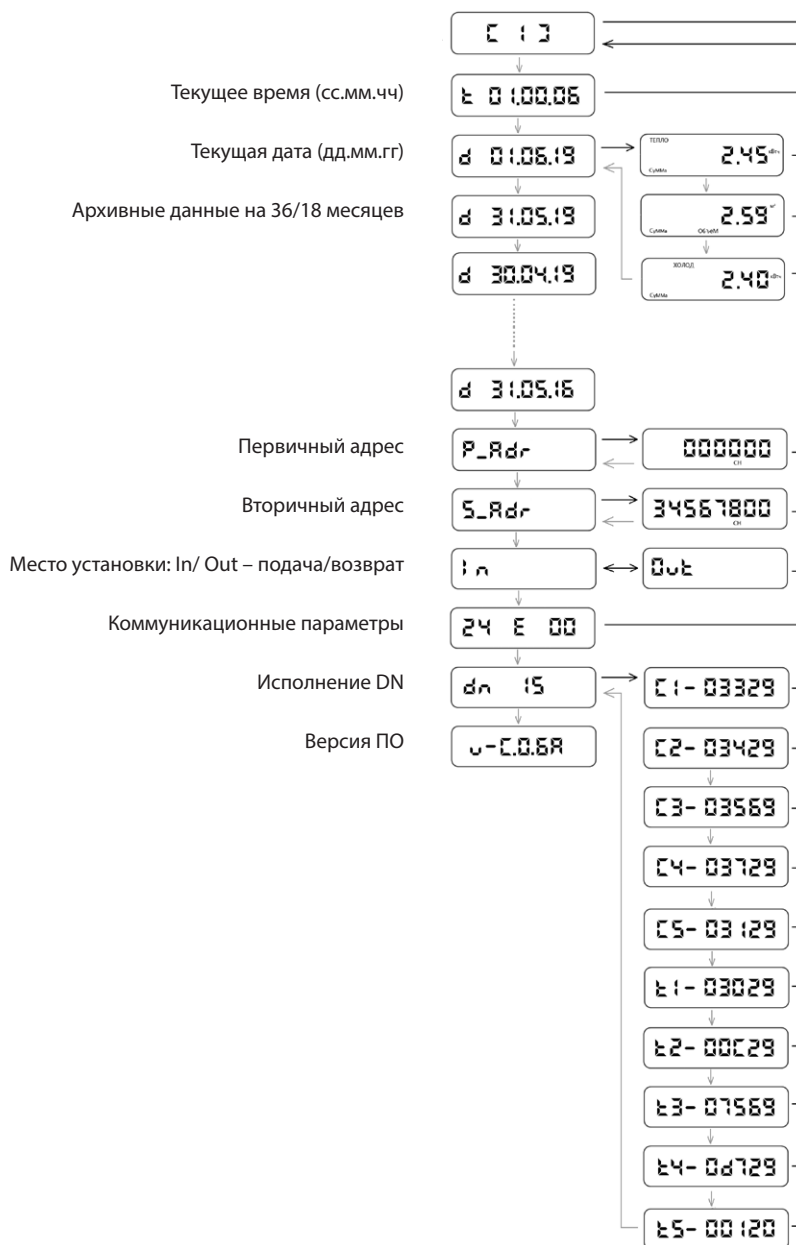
[ 1 ]

Текущее время (сс.мм.чч)
t 01.00.06

Текущая дата (дд.мм.гг)
d 01.06.19

ТЕПЛО
2.45
СУММА

2.59
СУММА ОБЪЕМ

ХОЛОД
2.40
СУММА

Архивные данные на 36/18 месяцев
d 31.05.19
d 30.04.19
d 31.05.16

Первичный адрес
P_Adr
000000

Вторичный адрес
S_Adr
34567800

Место установки: In/ Out – подача/возврат
In
Out

Коммуникационные параметры
24 E 00

Исполнение DN
dn 15

Версия ПО
u-C.0.6A

C1- 03329
C2- 03429
C3- 03569
C4- 03729
C5- 03129
t1- 03029
t2- 00C29
t3- 07569
t4- 0d729
t5- 00120